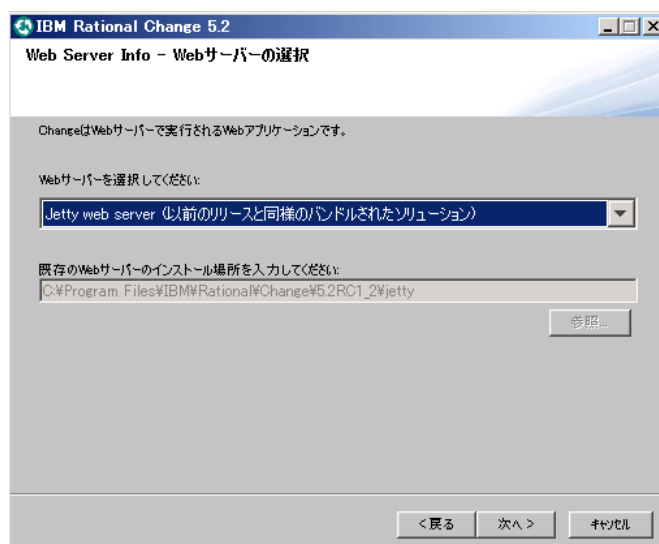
IBM Rational Change 5.2

Web Server Info - Webサーバーの選択

ChangeはWebサーバーで実行されるWebアプリケーションです。

Webサーバーを選択してください:

Jetty web server (以前のリリースと同様のバンドルされたソリューション)

既存のWebサーバーのインストール場所を入力してください:

C:¥Program Files¥IBM¥Rational¥Change¥5.2RC1_2¥jetty

参照...

<戻る

次へ>

ｷｬﾝｾﾙ